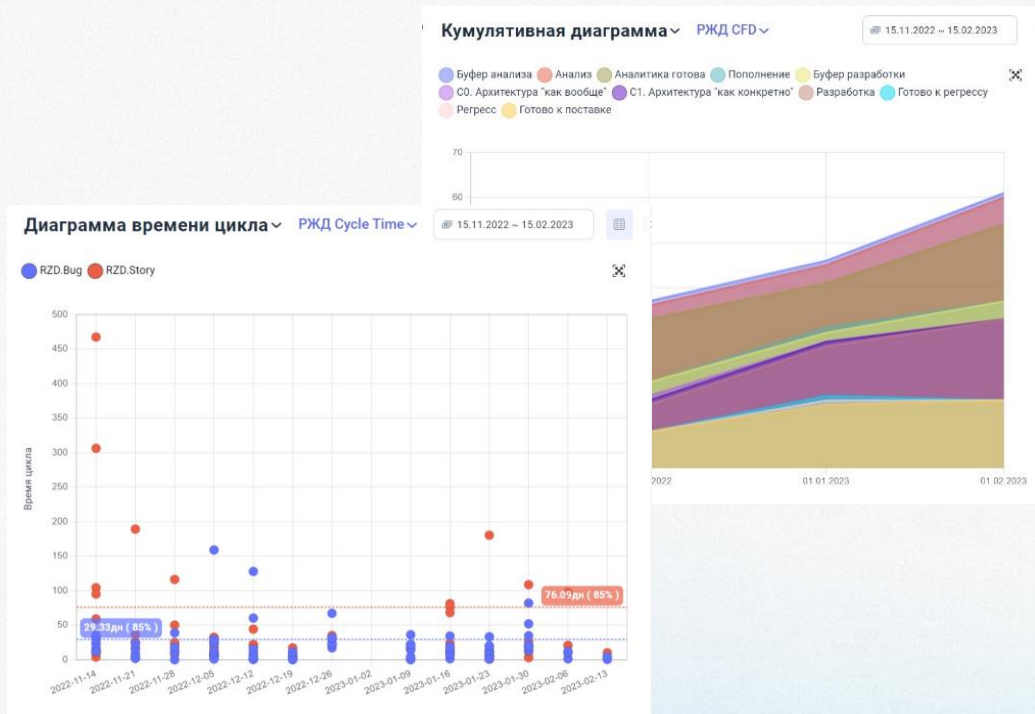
Кумулятивная диаграмма ⌄ РЖД CFD ⌄ 15.11.2022 ~ 15.02.2023

Буфер анализа Анализ Аналитика готова Пополнение Буфер разработки С0. Архитектура "как вообще" С1. Архитектура "как конкретно" Разработка Готово к регрессу Регресс Готово к поставке

70
60
2022 01.01.2023 01.02.2023

Диаграмма времени цикла ⌄ РЖД Cycle Time ⌄ 15.11.2022 ~ 15.02.2023

RZD.Bug RZD.Story

Время цикла

500
450
400
350
300
250
200
150
100
50
0

76.09дн ( 85% )
29.33дн ( 85% )

2022-11-14 2022-11-21 2022-11-28 2022-12-05 2022-12-12 2022-12-19 2022-12-26 2023-01-02 2023-01-09 2023-01-16 2023-01-23 2023-01-30 2023-02-06 2023-02-13